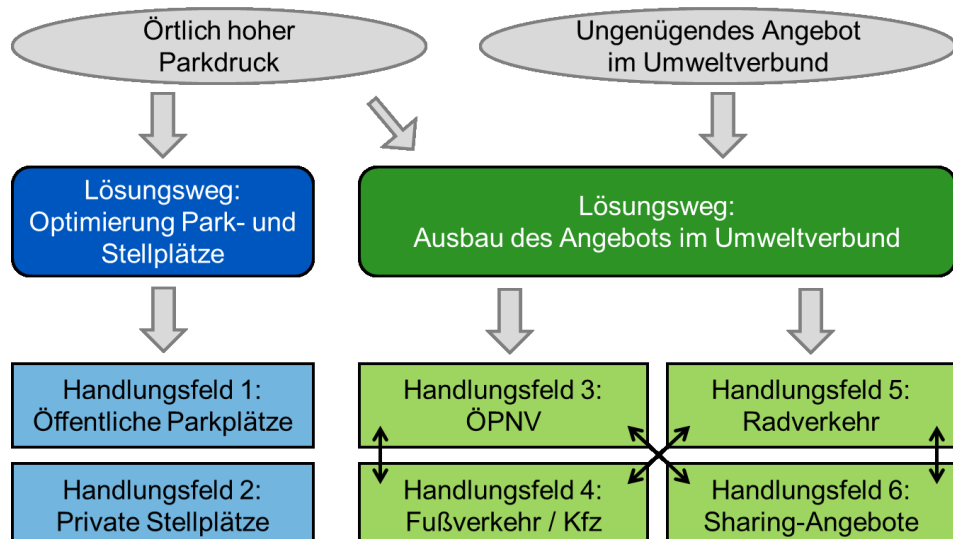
Örtlich hoher Parkdruck

Ungenügendes Angebot im Umweltverbund

Lösungsweg: Optimierung Park- und Stellplätze

Lösungsweg: Ausbau des Angebots im Umweltverbund

Handlungsfeld 1: Öffentliche Parkplätze

Handlungsfeld 2: Private Stellplätze

Handlungsfeld 3: ÖPNV

Handlungsfeld 4: Fußverkehr / Kfz

Handlungsfeld 5: Radverkehr

Handlungsfeld 6: Sharing-Angebote